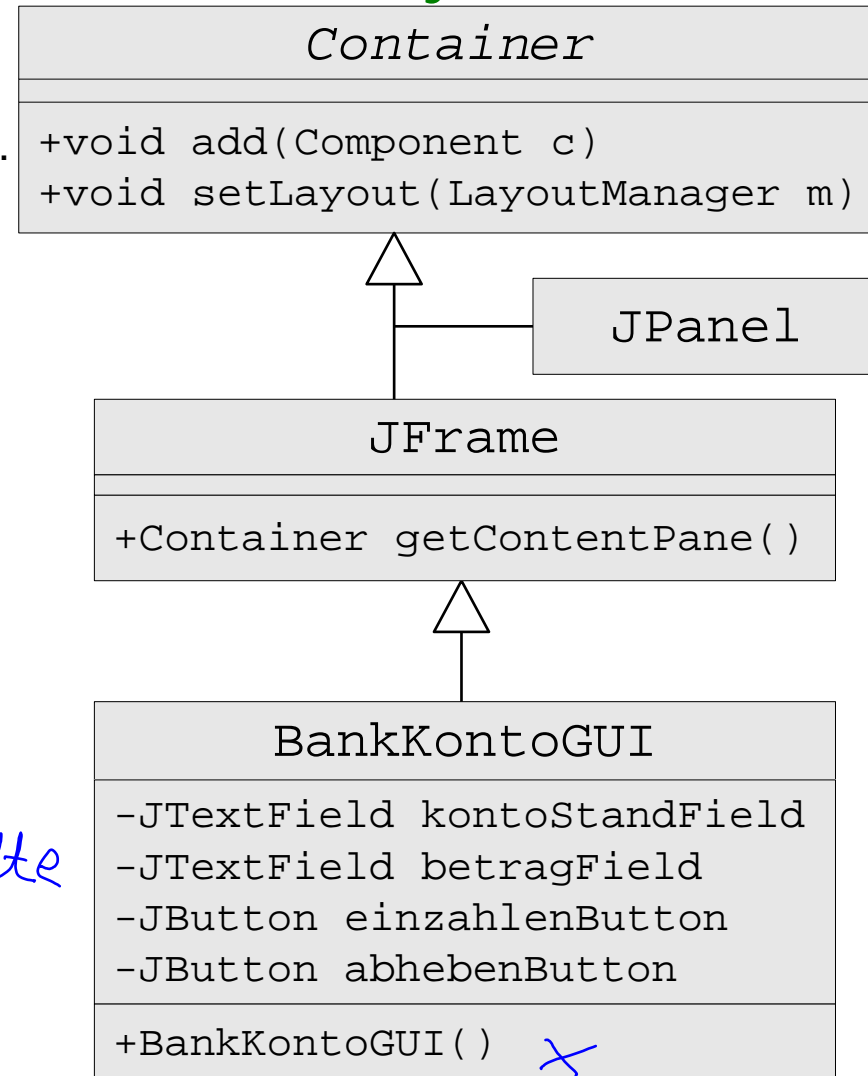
Container

+void add(Component c)
+void setLayout(LayoutManager m)

JPanel

JFrame

+Container getContentPane()

BankKontoGUI

-JTextField kontoStandField
-JTextField betragField
-JButton einzahlenButton
-JButton abhebenButton

+BankKontoGUI()

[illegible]te